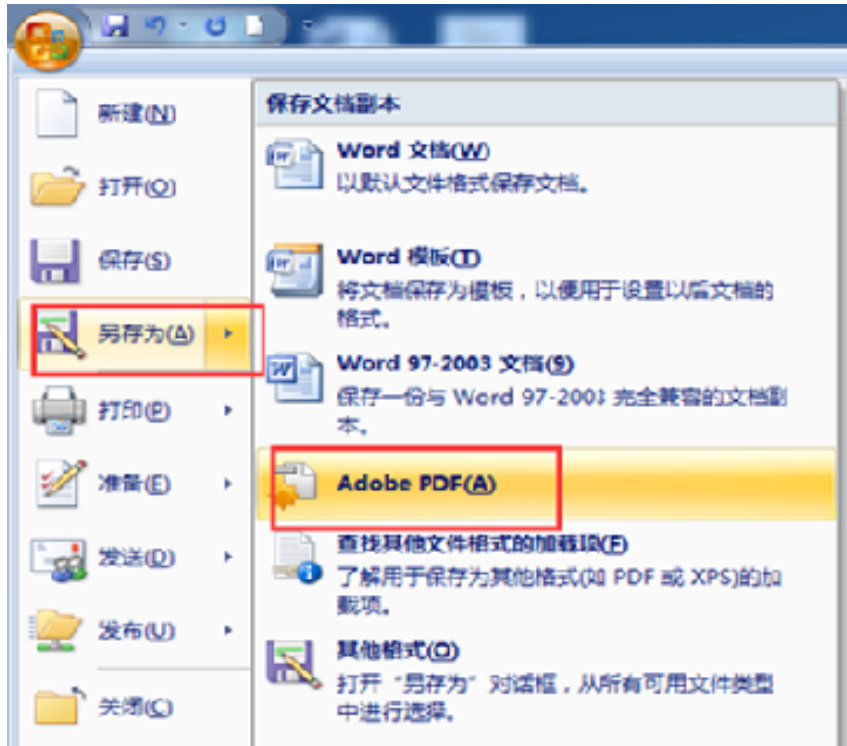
新建(N)

打开(O)

保存(S)

另存为(A)

打印(P)

准备(E)

发送(D)

发布(U)

关闭(C)

保存文档副本

Word 文档(W)
以默认文件格式保存文档。

Word 模板(T)
将文档保存为模板，以便用于设置以后文档的格式。

Word 97-2003 文档(9)
保存一份与 Word 97-2003 完全兼容的文档副本。

Adobe PDF(A)

查找其他文件格式的加载项(F)
了解用于保存为其他格式(如 PDF 或 XPS)的加载项。

其他格式(O)
打开“另存为”对话框，从所有可用文件类型中进行选择。